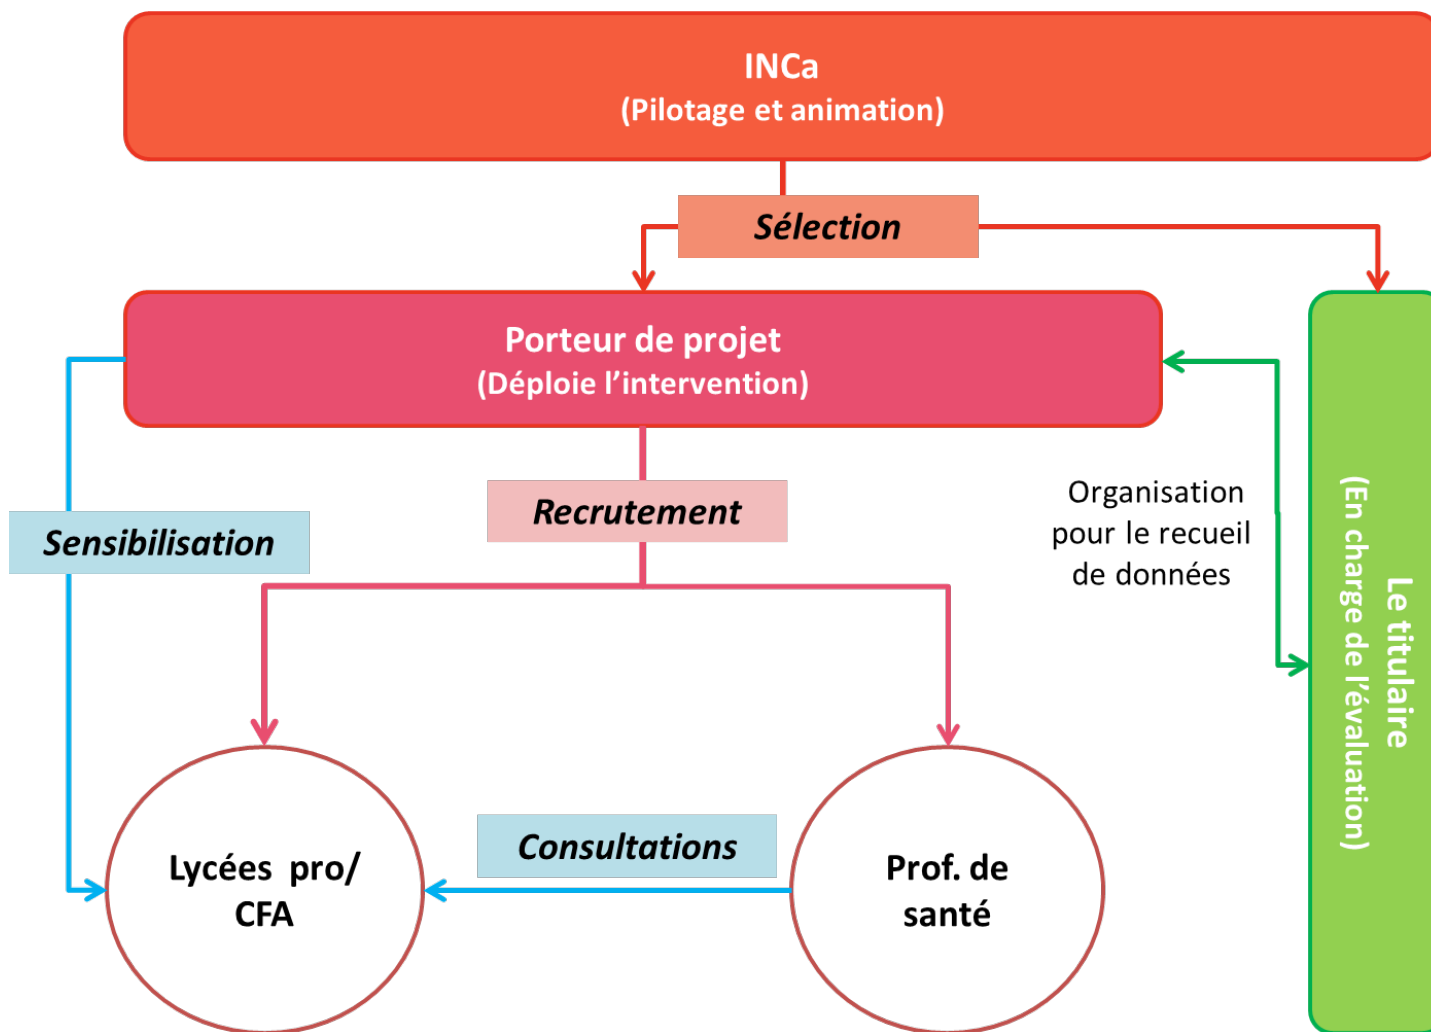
INCa
(Pilotage et animation)

Sélection

Porteur de projet
(Déploie l'intervention)

Le titulaire
(En charge de l'évaluation)

Organisation pour le recueil de données

Sensibilisation

Recrutement

Lycées pro/ CFA

Consultations

Prof. de santé